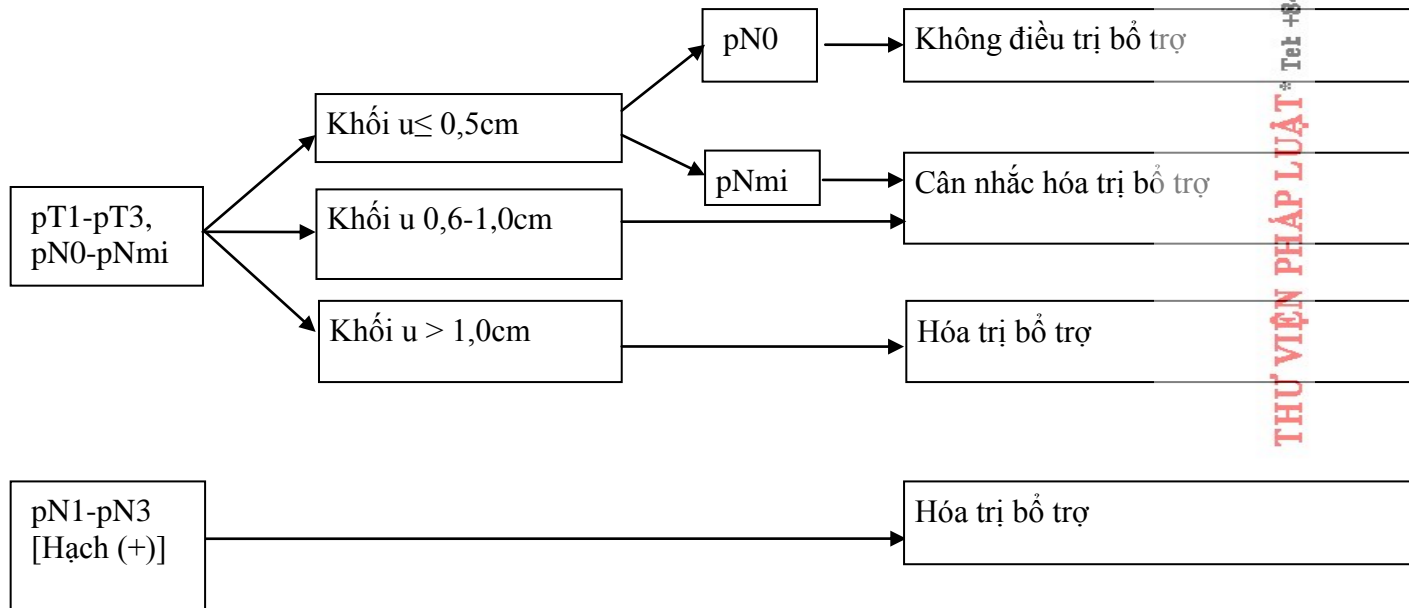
pT1-pT3, pN0-pNmi

Khối u≤ 0,5cm

pN0

Không điều trị bổ trợ

pNmi

Cân nhắc hóa trị bổ trợ

Khối u 0,6-1,0cm

Khối u > 1,0cm

Hóa trị bổ trợ

pN1-pN3 [Hạch (+)]

Hóa trị bổ trợ

THƯ VIỆN PHÁP LUẬT * Tel +8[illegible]